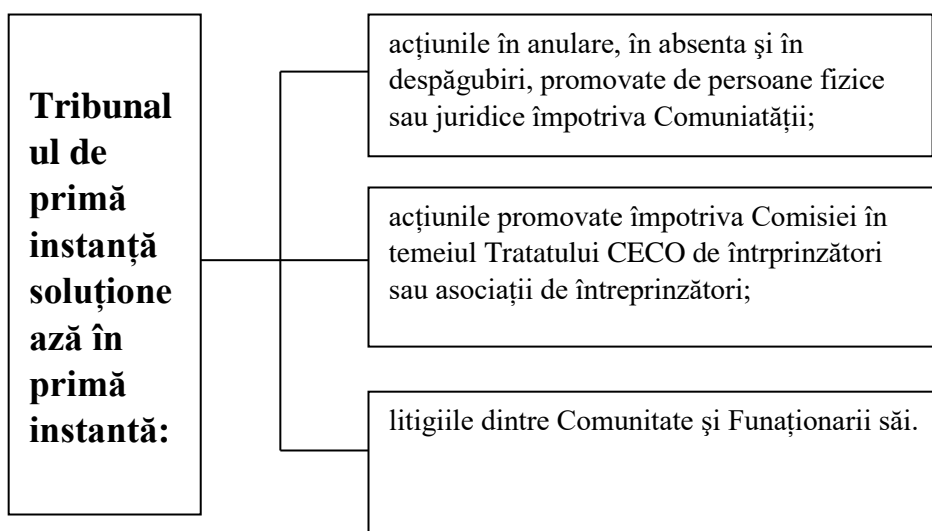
**Tribunalul de primă instanță soluționează în primă instanță:**

acțiunile în anulare, în absenta şi în despăgubiri, promovate de persoane fizice sau juridice împotriva Comuniatății;

acțiunile promovate împotriva Comisiei în temeiul Tratatului CECO de întrprinzători sau asociații de întreprinzători;

litigiile dintre Comunitate şi Funaționarii săi.